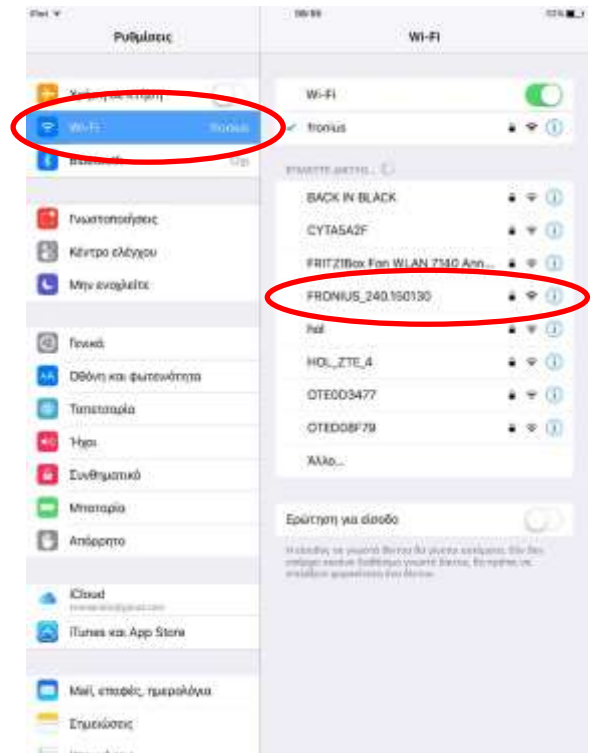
iPad

Ρυθμίσεις

Λειτουργία πτήσης

Wi-Fi fronius

Bluetooth

Γνωστοποιήσεις

Κέντρο ελέγχου

Μην ενοχλείτε

Γενικά

Οθόνη και φωτεινότητα

Ταπετσαρία

Ήχοι

Συνθηματικό

Μπαταρία

Απόρρητο

iCloud

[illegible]

iTunes και App Store

Mail, επαφές, ημερολόγια

Σημειώσεις

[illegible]

Wi-Fi

Wi-Fi

✓ fronius

ΕΠΙΛΕΞΤΕ ΔΙΚΤΥΟ...

BACK IN BLACK

CYTA5A2F

FRITZ!Box Fon WLAN 7140 Ann...

FRONIUS_240.150130

hol

HOL_ZTE_4

OTE0D3477

OTED08F79

Άλλο...

Ερώτηση για είσοδο

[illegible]